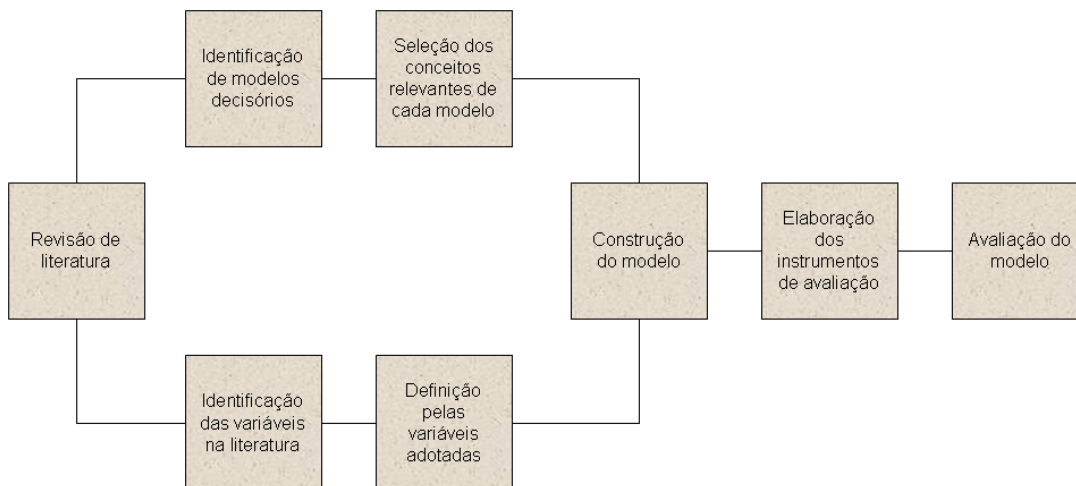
Revisão de literatura

Identificação de modelos decisórios

Seleção dos conceitos relevantes de cada modelo

Identificação das variáveis na literatura

Definição pelas variáveis adotadas

Construção do modelo

Elaboração dos instrumentos de avaliação

Avaliação do modelo